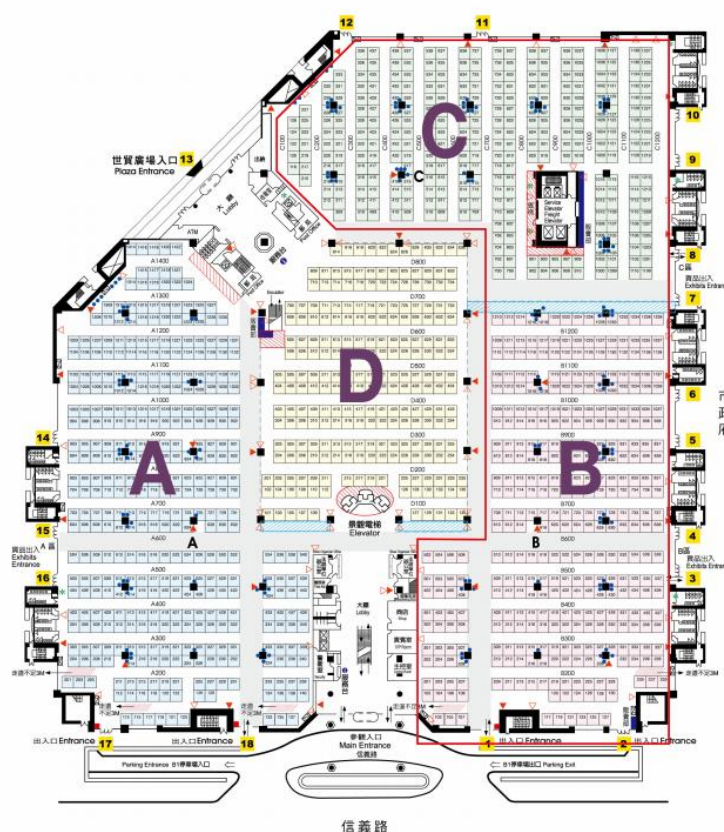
12
11
10
9
8
7
6
5
4
3
2
1
13
14
15
16
17
18
C
A
B
D
世貿廣場入口
Plaza Entrance
大廳
Lobby
ATM
A1400
A1300
A1200
A1100
A1000
A900
A800
A700
A600
A500
A400
A300
A200
B1200
B1100
B1000
B900
B800
B700
B600
B500
B400
B300
B200
D800
D700
D600
D500
D400
D300
D200
D100
C100
C200
C300
C400
C500
C600
C700
C800
C900
C1000
C1100
景觀電梯
Elevator
Service Elevator
Freight Elevator
展品出入
Exhibits Entrance
展品出入
Exhibits Entrance
出入口 Entrance
出入口 Entrance
出入口 Entrance
出入口 Entrance
參觀入口
Main Entrance
信義路
Parking Entrance B1停車場入口
B1停車場出口 Parking Exit
大廳
Lobby
信義路